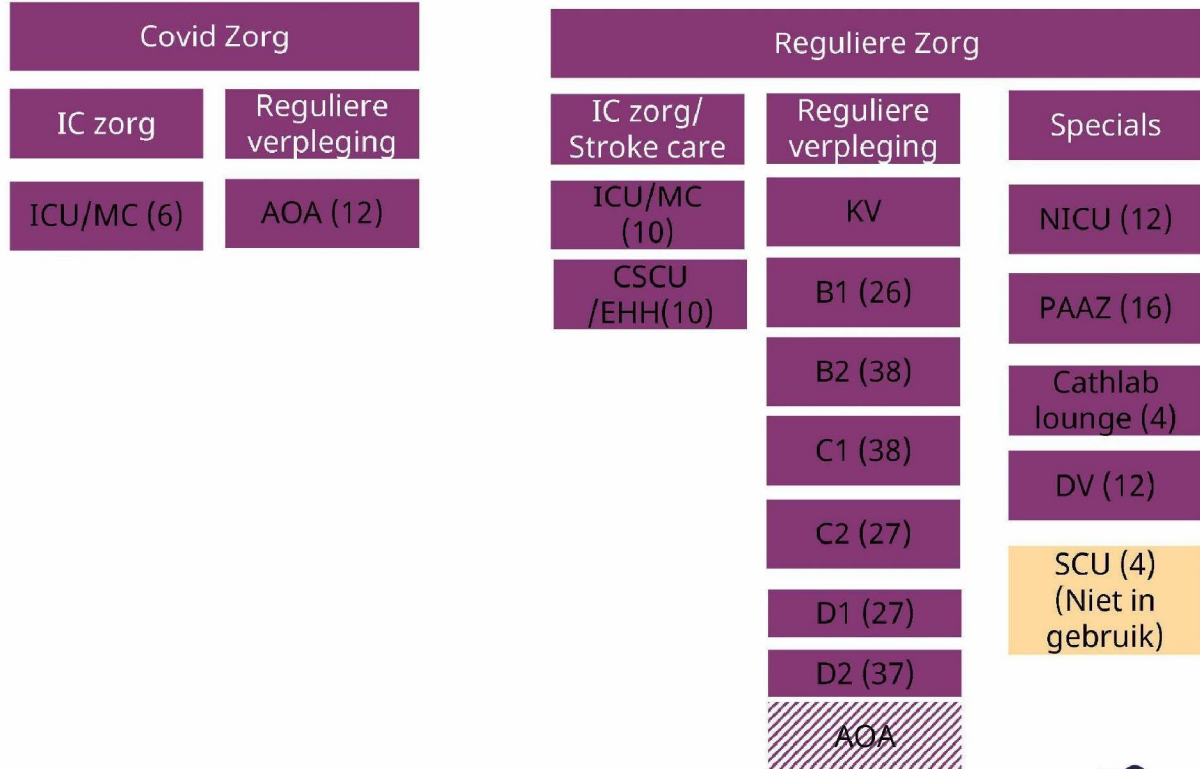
Covid Zorg

IC zorg

Reguliere verpleging

ICU/MC (6)

AOA (12)

Reguliere Zorg

IC zorg/ Stroke care

ICU/MC (10)

CSCU /EHH(10)

Reguliere verpleging

KV

B1 (26)

B2 (38)

C1 (38)

C2 (27)

D1 (27)

D2 (37)

AOA

Specials

NICU (12)

PAAZ (16)

Cathlab lounge (4)

DV (12)

SCU (4) (Niet in gebruik)